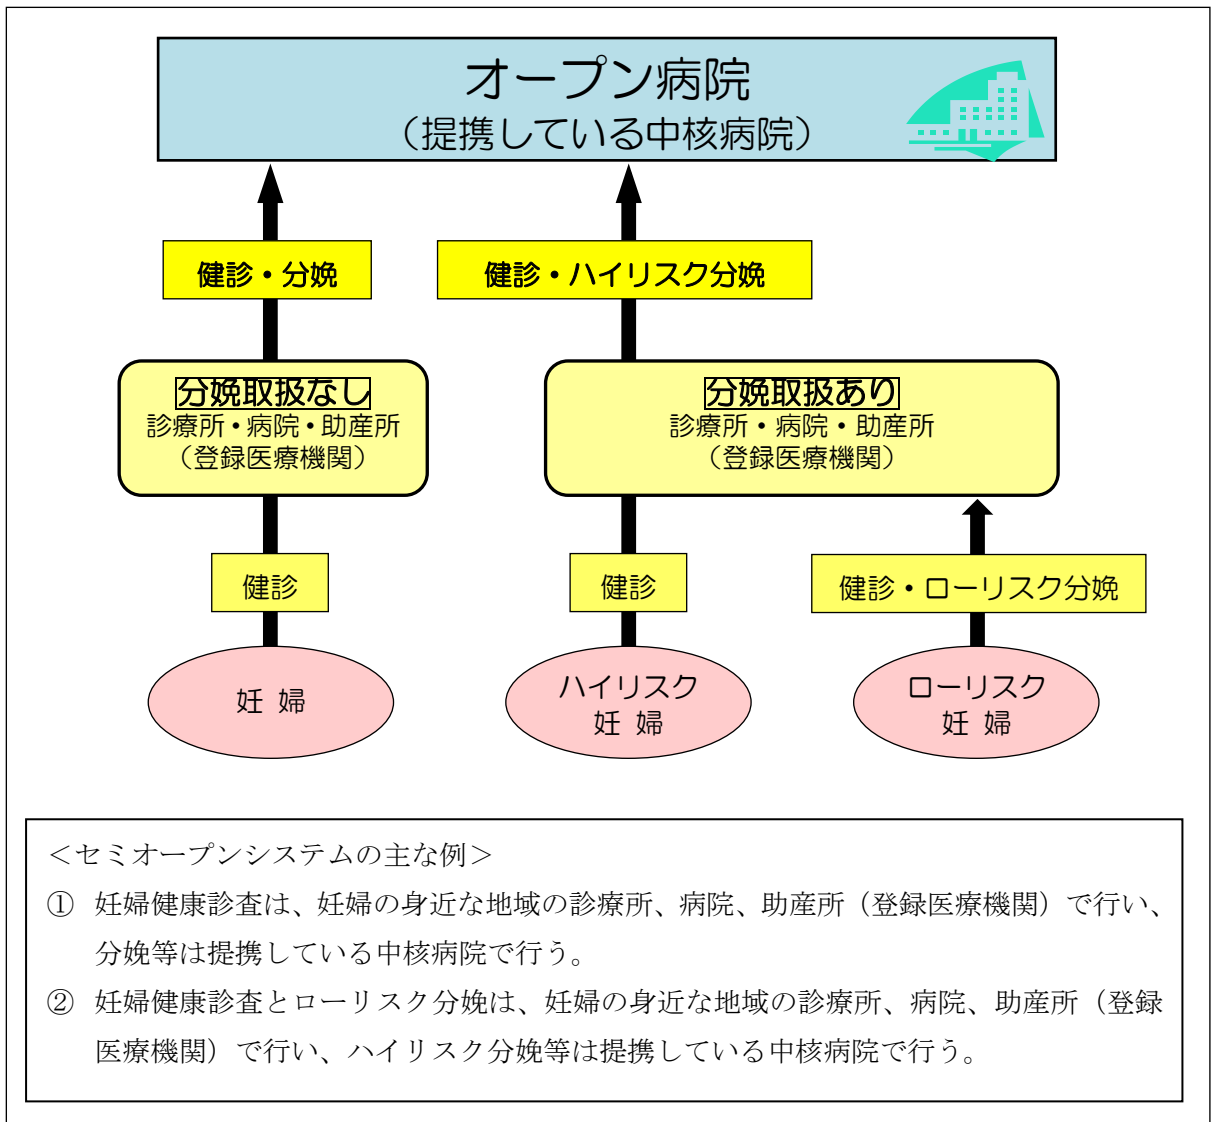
オープン病院
（提携している中核病院）

健診・分娩

健診・ハイリスク分娩

分娩取扱なし
診療所・病院・助産所
（登録医療機関）

分娩取扱あり
診療所・病院・助産所
（登録医療機関）

健診

健診

健診・ローリスク分娩

妊 婦

ハイリスク
妊 婦

ローリスク
妊 婦

＜セミオープンシステムの主な例＞

① 妊婦健康診査は、妊婦の身近な地域の診療所、病院、助産所（登録医療機関）で行い、分娩等は提携している中核病院で行う。

② 妊婦健康診査とローリスク分娩は、妊婦の身近な地域の診療所、病院、助産所（登録医療機関）で行い、ハイリスク分娩等は提携している中核病院で行う。